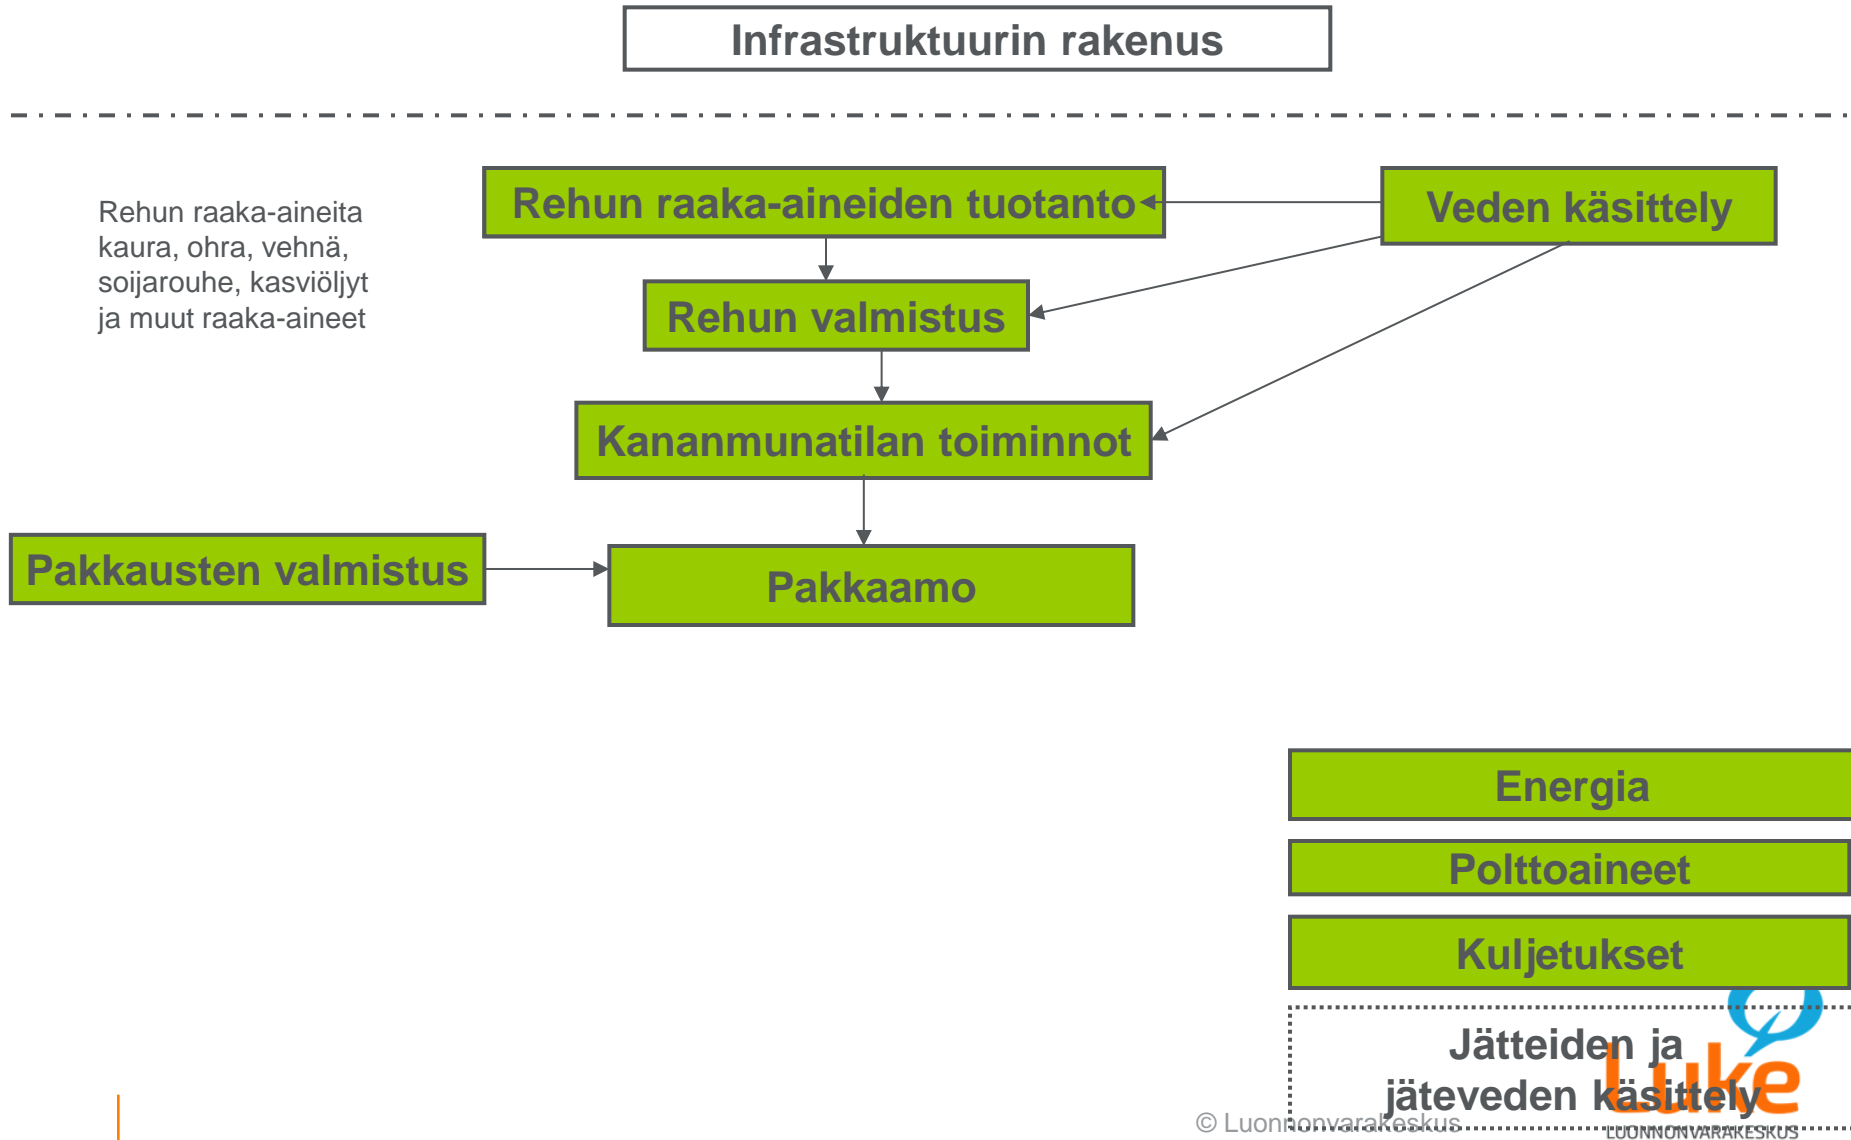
Infrastruktuurin rakenus

Rehun raaka-aineita kaura, ohra, vehnä, soijarouhe, kasviöljyt ja muut raaka-aineet

Rehun raaka-aineiden tuotanto

Veden käsittely

Rehun valmistus

Kananmunatilan toiminnot

Pakkausten valmistus

Pakkaamo

Energia

Polttoaineet

Kuljetukset

Jätteiden ja jäteveden käsittely

© Luonnonvarakeskus

Luke
LUONNONVARAKESKUS